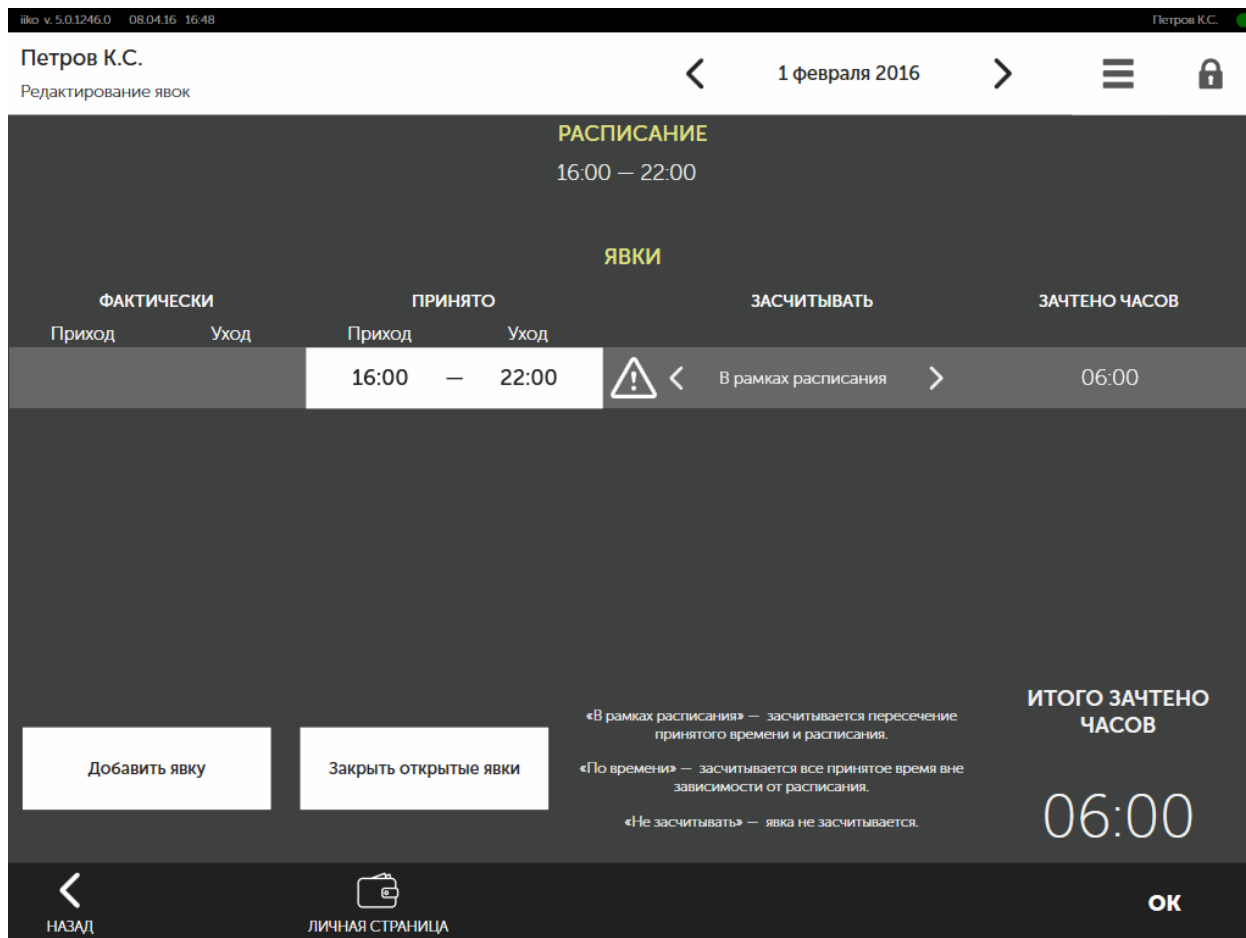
iiko v. 5.0.1246.0 08.04.16 16:48 Петров К.С.

Петров К.С.
Редактирование явок

1 февраля 2016

РАСПИСАНИЕ
16:00 — 22:00

ЯВКИ

| ФАКТИЧЕСКИ | | ПРИНЯТО | | ЗАСЧИТЫВАТЬ | ЗАЧТЕНО ЧАСОВ |
|---|---|---|---|---|---|
| Приход | Уход | Приход | Уход | | |
| | | 16:00 — | 22:00 | В рамках расписания | 06:00 |

Добавить явку

Закрыть открытые явки

«В рамках расписания» — засчитывается пересечение принятого времени и расписания.

«По времени» — засчитывается все принятое время вне зависимости от расписания.

«Не засчитывать» — явка не засчитывается.

ИТОГО ЗАЧТЕНО ЧАСОВ

06:00

НАЗАД

ЛИЧНАЯ СТРАНИЦА

OK